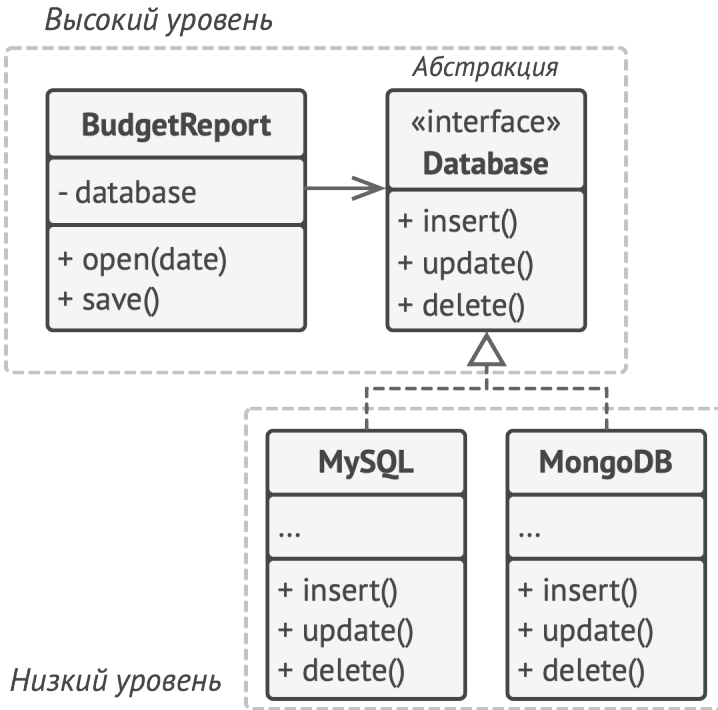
Высокий уровень

Абстракция

BudgetReport

- database

+ open(date)
+ save()

«interface»
Database

+ insert()
+ update()
+ delete()

MySQL

...

+ insert()
+ update()
+ delete()

MongoDB

...

+ insert()
+ update()
+ delete()

Низкий уровень